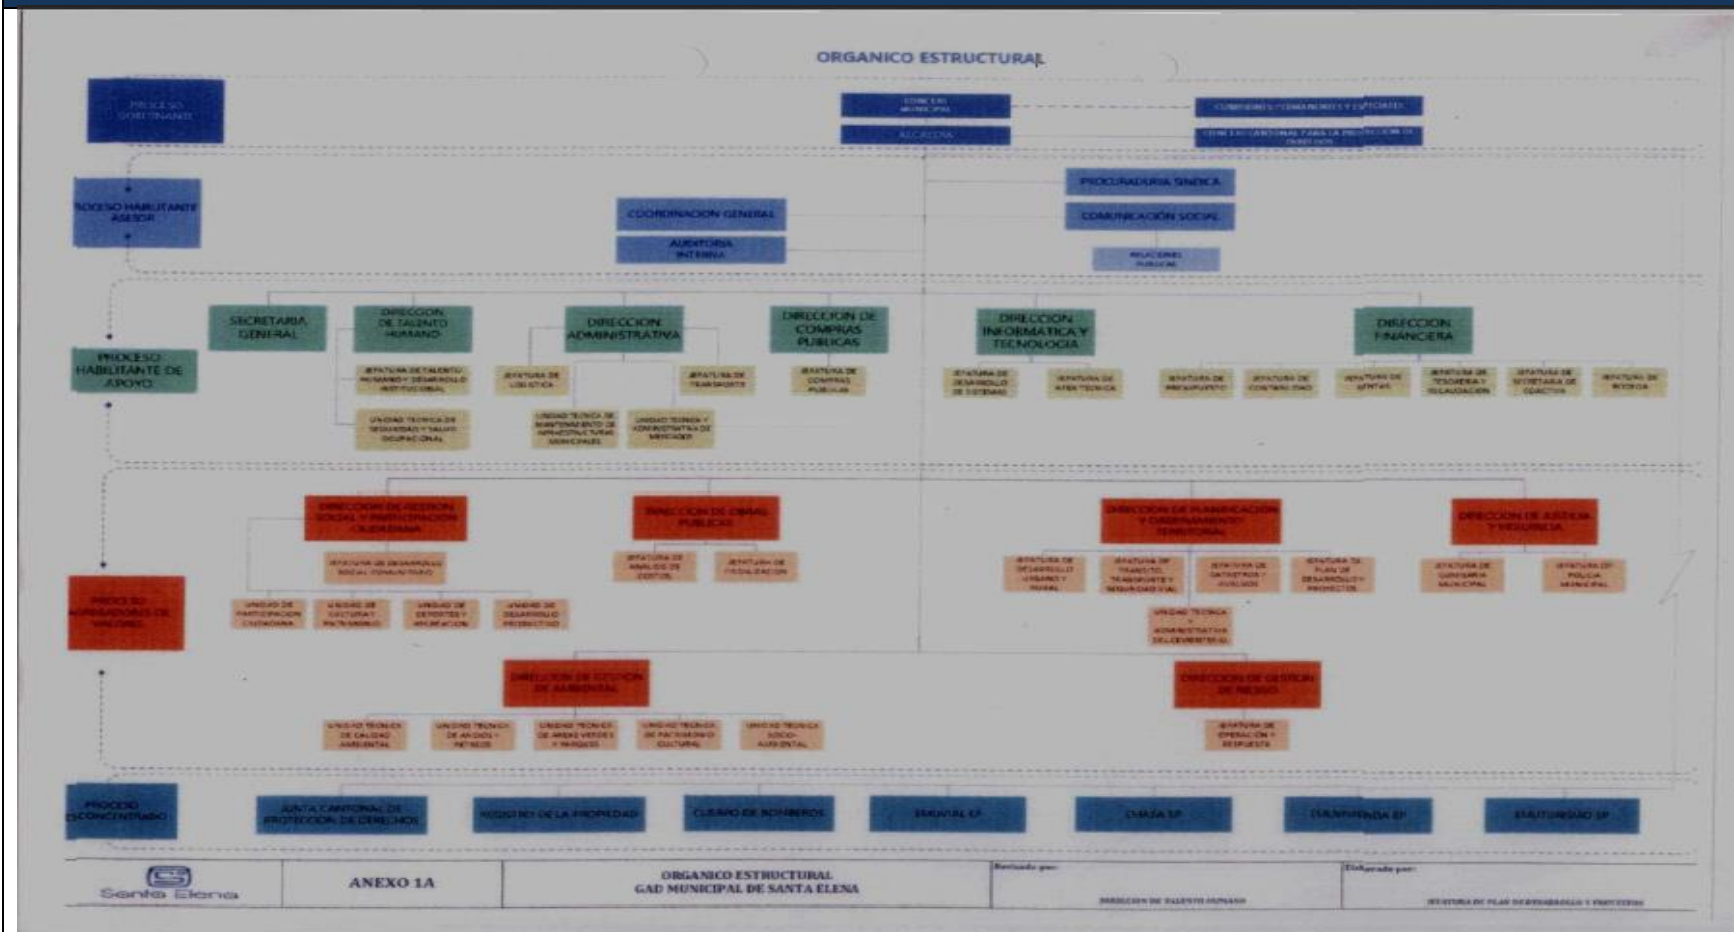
ORGANICO ESTRUCTURAL

PROCESO GOBERNANTE

CONCEJO MUNICIPAL

ALCALDIA

COMISIONES PERMANENTES Y ESPECIALES

CONSEJO CANTONAL PARA LA PROTECCION DE DERECHOS

PROCESO HABILITANTE ASESOR

PROCURADURIA SINDICA

COORDINACION GENERAL

COMUNICACION SOCIAL

AUDITORIA INTERNA

RELACIONES PUBLICAS

PROCESO HABILITANTE DE APOYO

SECRETARIA GENERAL

DIRECCION DE TALENTO HUMANO

JEFATURA DE TALENTO HUMANO Y DESARROLLO INSTITUCIONAL

UNIDAD TECNICA DE SEGURIDAD Y SALUD OCUPACIONAL

DIRECCION ADMINISTRATIVA

JEFATURA DE LOGISTICA

JEFATURA DE TRANSPORTE

UNIDAD TECNICA DE MANTENIMIENTO DE INFRAESTRUCTURAS MUNICIPALES

UNIDAD TECNICA Y ADMINISTRATIVA DE MERCADOS

DIRECCION DE COMPRAS PUBLICAS

JEFATURA DE COMPRAS PUBLICAS

DIRECCION INFORMATICA Y TECNOLOGIA

JEFATURA DE DESARROLLO DE SISTEMAS

JEFATURA DE INFRAESTRUCTURA TECNICA

DIRECCION FINANCIERA

JEFATURA DE PRESUPUESTO

JEFATURA DE CONTABILIDAD

JEFATURA DE RENTAS

JEFATURA DE TESORERIA Y RECAUDACION

JEFATURA DE SECRETARIA DE COACTIVA

JEFATURA DE BODEGA

PROCESO AGREGADORES DE VALORES

DIRECCION DE GESTION SOCIAL Y PARTICIPACION CIUDADANA

JEFATURA DE DESARROLLO SOCIAL COMUNITARIO

UNIDAD DE PARTICIPACION CIUDADANA

UNIDAD DE CULTURA Y PATRIMONIO

UNIDAD DE DEPORTES Y RECREACION

UNIDAD DE DESARROLLO PRODUCTIVO

DIRECCION DE OBRAS PUBLICAS

JEFATURA DE ANALISIS DE COSTOS

JEFATURA DE FISCALIZACION

DIRECCION DE PLANIFICACION Y ORDENAMIENTO TERRITORIAL

JEFATURA DE DESARROLLO URBANO Y RURAL

JEFATURA DE TRANSITO, TRANSPORTE Y SEGURIDAD VIAL

JEFATURA DE CATASTROS Y AVALUOS

JEFATURA DE PLAN DE DESARROLLO Y PROYECTOS

UNIDAD TECNICA Y ADMINISTRATIVA DEL CEMENTERIO

DIRECCION DE JUSTICIA Y SEGURIDAD

JEFATURA DE COMISARIA MUNICIPAL

JEFATURA DE POLICIA MUNICIPAL

DIRECCION DE GESTION AMBIENTAL

UNIDAD TECNICA DE CALIDAD AMBIENTAL

UNIDAD TECNICA DE ASEO Y DESECHOS

UNIDAD TECNICA DE AREAS VERDES Y PARQUES

UNIDAD TECNICA DE PATRIMONIO CULTURAL

UNIDAD TECNICA SOCIO-AMBIENTAL

DIRECCION DE GESTION DE RIESGO

JEFATURA DE OPERACION Y RESPUESTA

PROCESO DESCONCENTRADO

JUNTA CANTONAL DE PROTECCION DE DERECHOS

REGISTRO DE LA PROPIEDAD

CUERPO DE BOMBEROS

EMAVIAL EP

EMASA EP

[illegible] EP

EMATURISMO EP

Santa Elena

ANEXO 1A

ORGANICO ESTRUCTURAL
GAD MUNICIPAL DE SANTA ELENA

Revisado por:
DIRECCION DE TALENTO HUMANO

Elaborado por:
JEFATURA DE PLAN DE DESARROLLO Y PROYECTOS